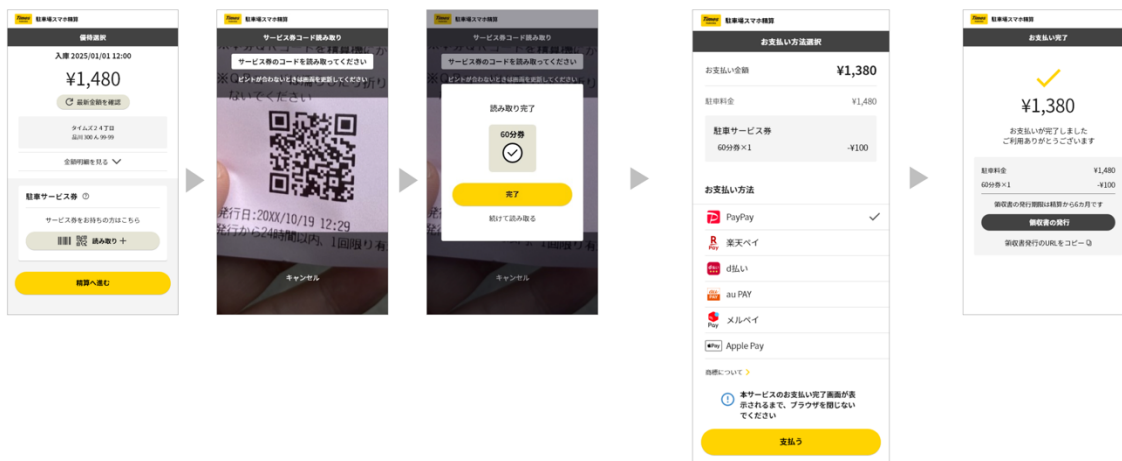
Times 駐車場スマホ精算

優待選択

入庫 2025/01/01 12:00

¥1,480

最新金額を確認

タイムズ24丁目
品川 300 あ 99-99

金額明細を見る

駐車サービス券

サービス券をお持ちの方はこちら

読み取り +

精算へ進む

Times 駐車場スマホ精算

サービス券コード読み取り

サービス券のコードを読み取ってください

ピントが合わないときは画面を更新してください

ないでください

発行日:20XX/10/19 12:29

発行から24時間以内、1回限り有

キャンセル

Times 駐車場スマホ精算

サービス券コード読み取り

サービス券のコードを読み取ってください

ピントが合わないときは画面を更新してください

読み取り完了

60分券

完了

続けて読み取る

キャンセル

Times 駐車場スマホ精算

お支払い方法選択

お支払い金額 ¥1,380

駐車料金 ¥1,480

駐車サービス券

60分券×1 -¥100

お支払い方法

PayPay

楽天ペイ

d払い

au PAY

メルペイ

Apple Pay

商標について

本サービスのお支払い完了画面が表示されるまで、ブラウザを閉じないでください

支払う

Times 駐車場スマホ精算

お支払い完了

¥1,380

お支払いが完了しました
ご利用ありがとうございます

駐車料金 ¥1,480

60分券×1 -¥100

領収書の発行期限は精算から6カ月です

領収書の発行

領収書発行のURLをコピー